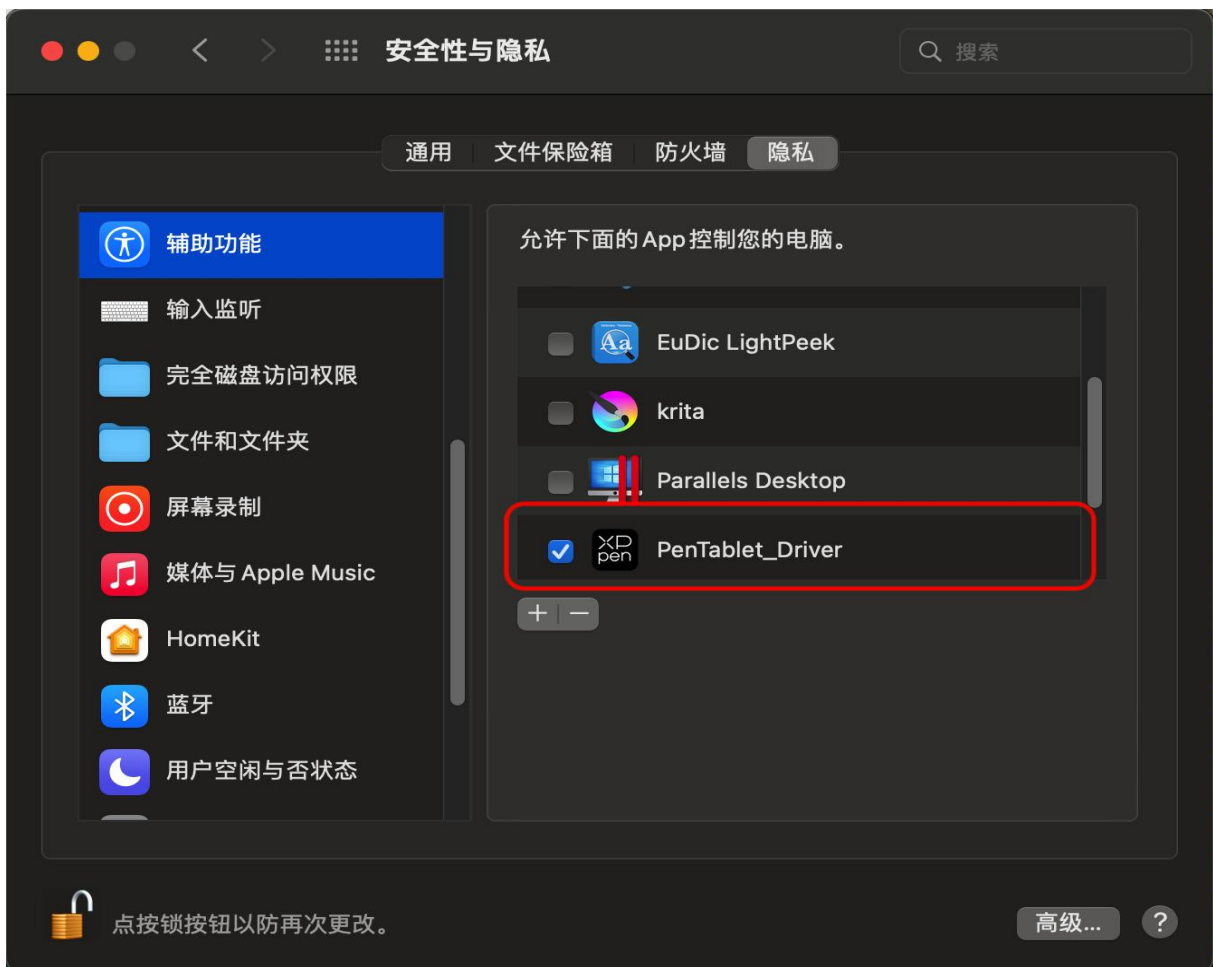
安全性与隐私

搜索

通用 文件保险箱 防火墙 隐私

辅助功能
输入监听
完全磁盘访问权限
文件和文件夹
屏幕录制
媒体与 Apple Music
HomeKit
蓝牙
用户空闲与否状态

允许下面的App控制您的电脑。

EuDic LightPeek
krita
Parallels Desktop
XP pen PenTablet_Driver

+ −

点按锁按钮以防再次更改。

高级...

?